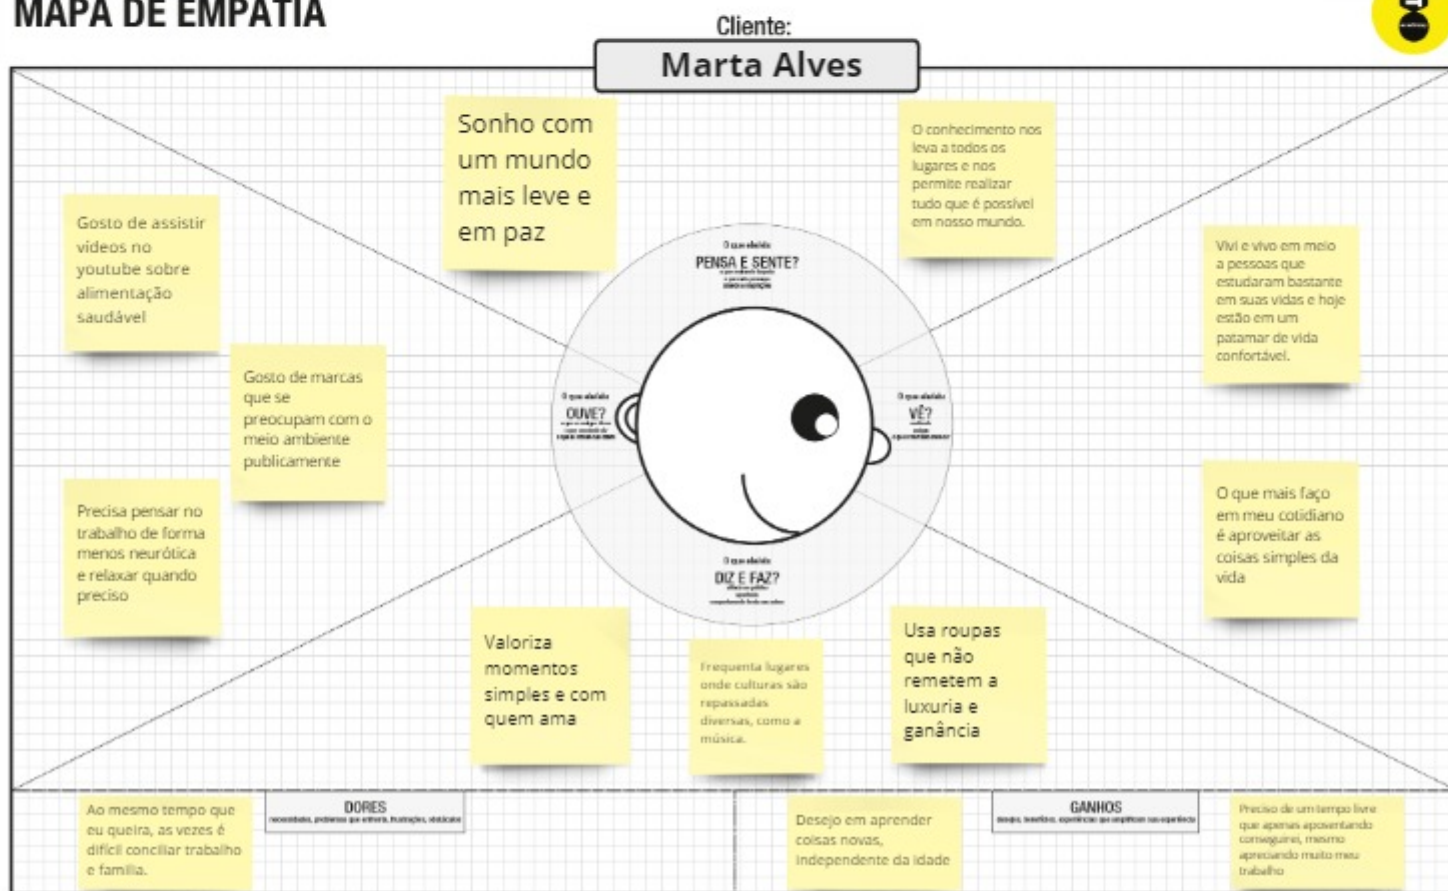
MAPA DE EMPATIA

Cliente:

Marta Alves

Sonho com um mundo mais leve e em paz

O conhecimento nos leva a todos os lugares e nos permite realizar tudo que é possível em nosso mundo.

Gosto de assistir vídeos no youtube sobre alimentação saudável

Vivi e vivo em meio a pessoas que estudaram bastante em suas vidas e hoje estão em um patamar de vida confortável.

O que ele/ela
PENSA E SENTE?
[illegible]

O que ele/ela
OUVE?
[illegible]

O que ele/ela
VÊ?
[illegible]

Gosto de marcas que se preocupam com o meio ambiente publicamente

Precisa pensar no trabalho de forma menos neurótica e relaxar quando preciso

O que mais faço em meu cotidiano é aproveitar as coisas simples da vida

O que ele/ela
DIZ E FAZ?
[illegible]

Valoriza momentos simples e com quem ama

Frequenta lugares onde culturas são repassadas diversas, como a música.

Usa roupas que não remetem a luxuria e ganância

Ao mesmo tempo que eu queira, as vezes é difícil conciliar trabalho e família.

DORES
necessidades, problemas que enfrenta, frustrações, obstáculos

Desejo em aprender coisas novas, independente da idade

GANHOS
desejos, benefícios, experiências que amplificam sua experiência

Preciso de um tempo livre que apenas aposentando conseguirei, mesmo apreciando muito meu trabalho